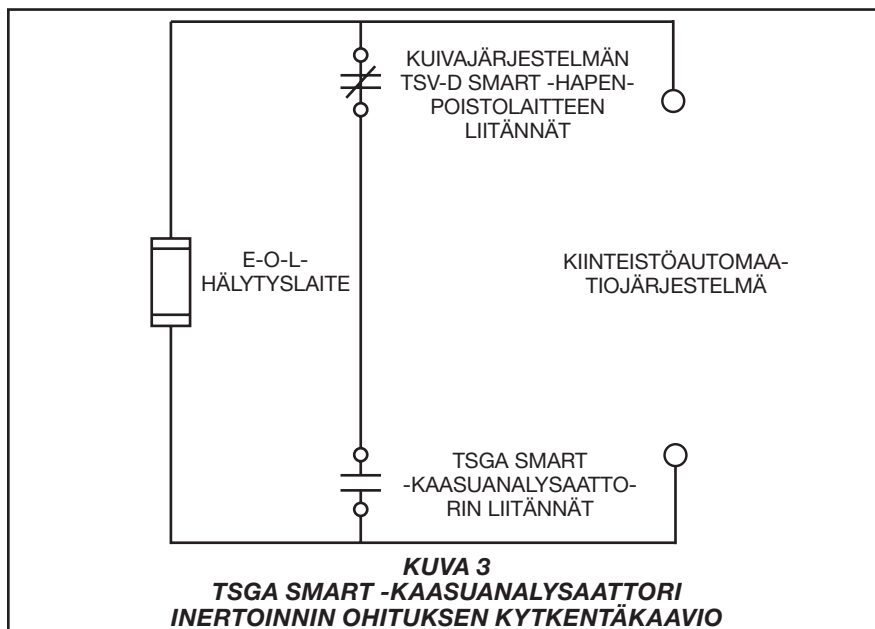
KUIVAJÄRJESTELMÄN TSV-D SMART -HAPENPOISTOLAITTEEN LIITÄNNÄT

E-O-L-HÄLYTYSLAITE

KIINTEISTÖAUTOMAATIOJÄRJESTELMÄ

TSGA SMART -KAASUANALYSAATTORIN LIITÄNNÄT

KUVA 3
TSGA SMART -KAASUANALYSAATTORI INERTOINNIN OHITUKSEN KYTKENTÄKAAVIO